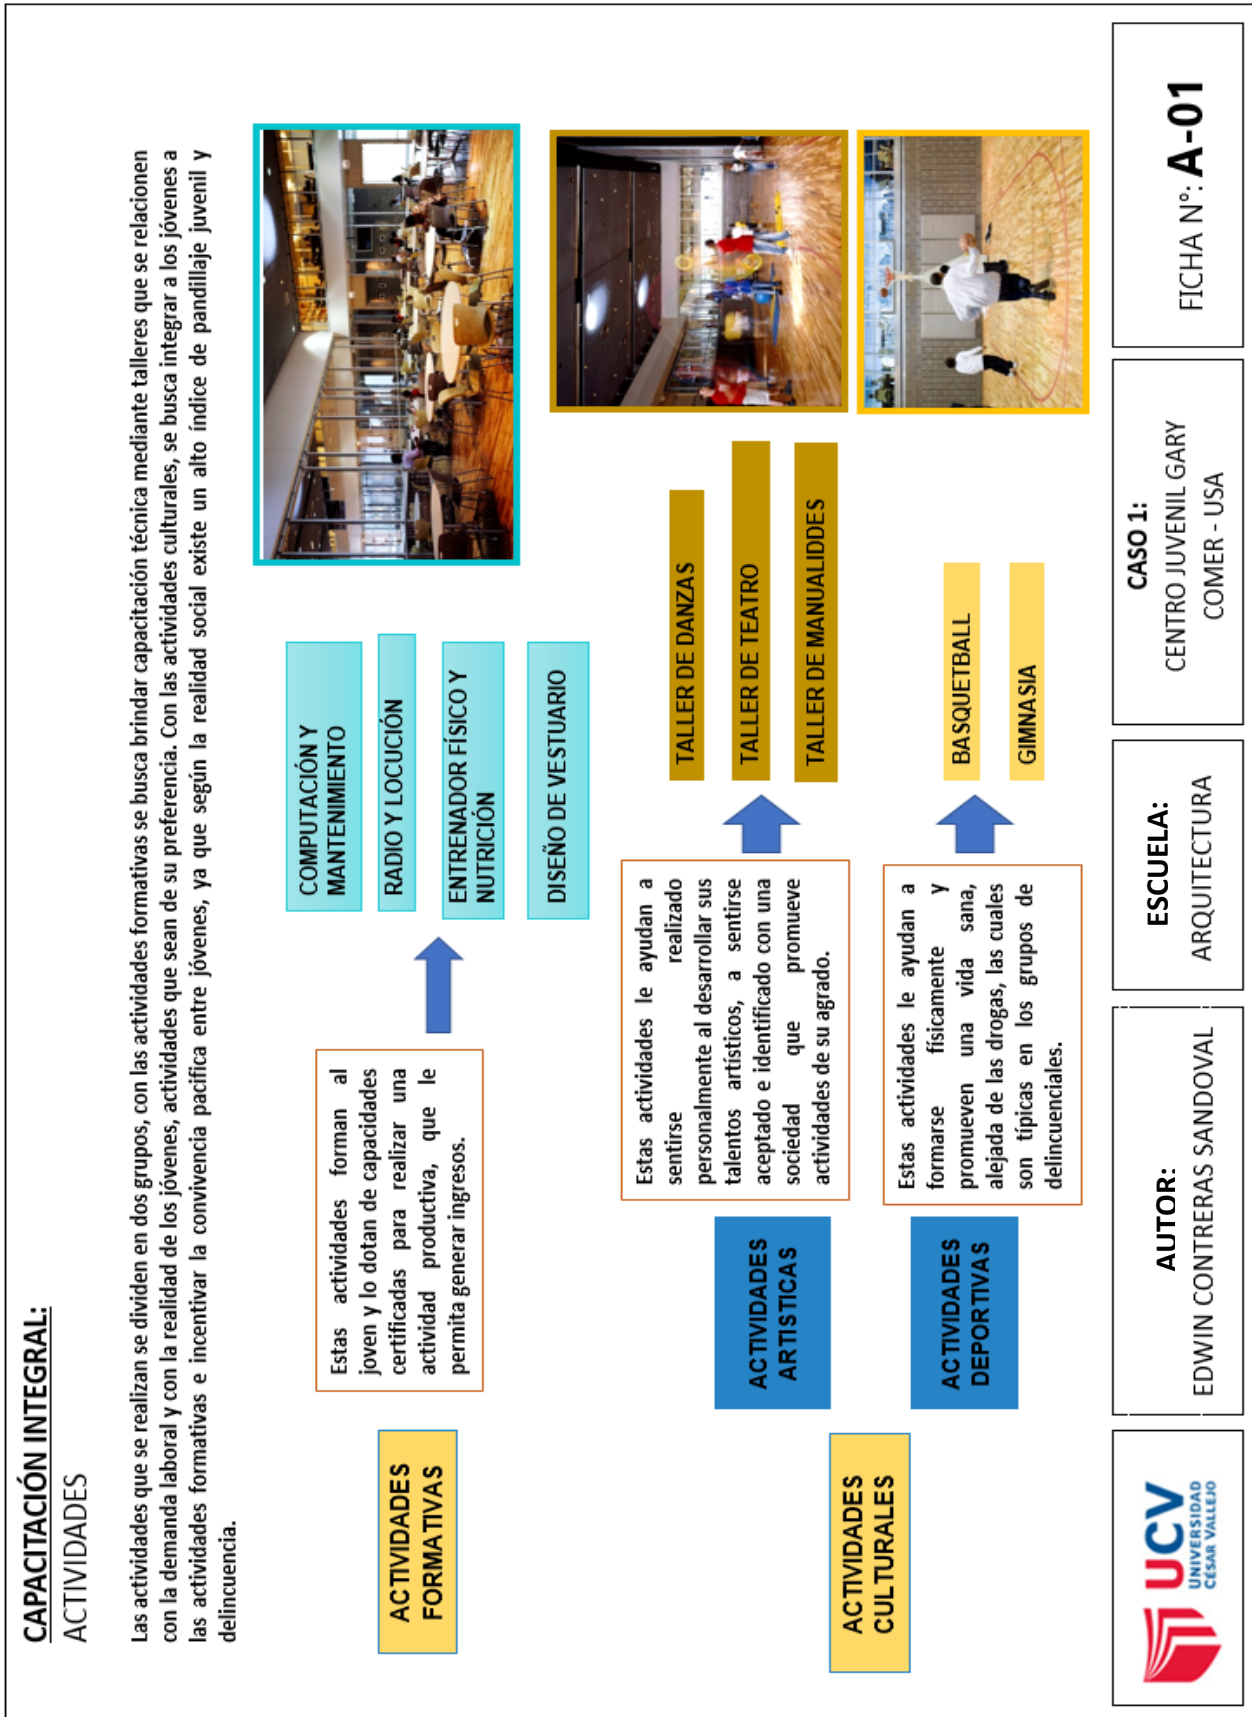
CAPACITACIÓN INTEGRAL:
ACTIVIDADES

Las actividades que se realizan se dividen en dos grupos, con las actividades formativas se busca brindar capacitación técnica mediante talleres que se relacionen con la demanda laboral y con la realidad de los jóvenes, actividades que sean de su preferencia. Con las actividades culturales, se busca integrar a los jóvenes a las actividades formativas e incentivar la convivencia pacifica entre jóvenes, ya que según la realidad social existe un alto índice de pandillaje juvenil y delincuencia.

ACTIVIDADES FORMATIVAS

Estas actividades forman al joven y lo dotan de capacidades certificadas para realizar una actividad productiva, que le permita generar ingresos.

COMPUTACIÓN Y MANTENIMIENTO

RADIO Y LOCUCIÓN

ENTRENADOR FÍSICO Y NUTRICIÓN

DISEÑO DE VESTUARIO

ACTIVIDADES CULTURALES

ACTIVIDADES ARTISTICAS

Estas actividades le ayudan a sentirse realizado personalmente al desarrollar sus talentos artísticos, a sentirse aceptado e identificado con una sociedad que promueve actividades de su agrado.

TALLER DE DANZAS

TALLER DE TEATRO

TALLER DE MANUALIDDES

ACTIVIDADES DEPORTIVAS

Estas actividades le ayudan a formarse físicamente y promueven una vida sana, alejada de las drogas, las cuales son típicas en los grupos de delincuenciales.

BASQUETBALL

GIMNASIA

UCV UNIVERSIDAD CÉSAR VALLEJO

AUTOR:
EDWIN CONTRERAS SANDOVAL

ESCUELA:
ARQUITECTURA

CASO 1:
CENTRO JUVENIL GARY COMER - USA

FICHA N°: A-01